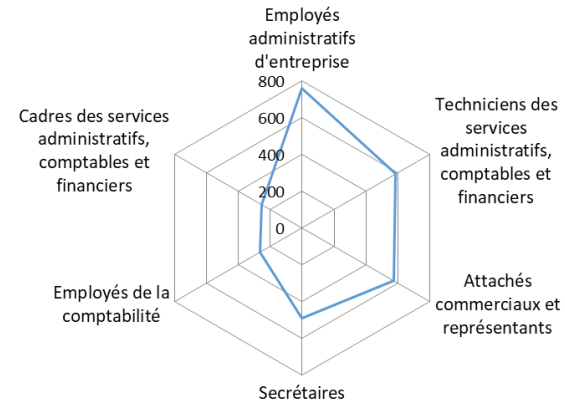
Employés administratifs d'entreprise

800
600
400
200
0

Techniciens des services administratifs, comptables et financiers

Attachés commerciaux et représentants

Secrétaires

Employés de la comptabilité

Cadres des services administratifs, comptables et financiers